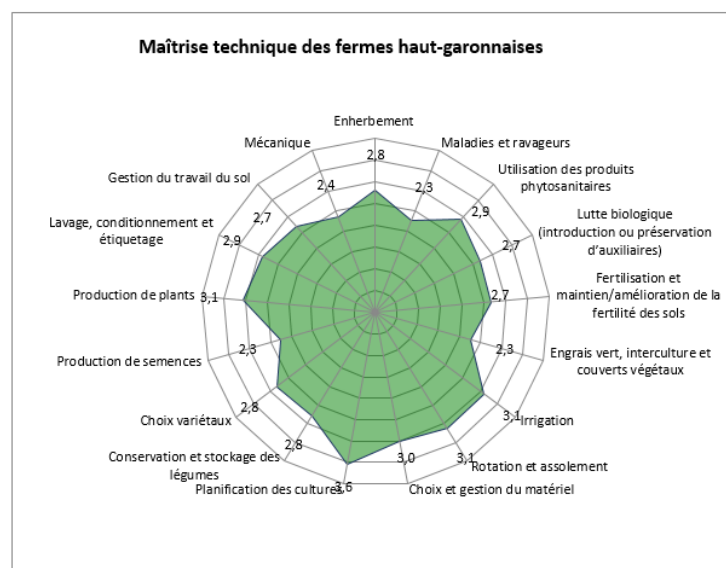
Maîtrise technique des fermes haut-garonnaises

Enherbement
2,8
Maladies et ravageurs
2,3
Utilisation des produits phytosanitaires
2,9
Lutte biologique (introduction ou préservation d'auxiliaires)
2,7
Fertilisation et maintien/amélioration de la fertilité des sols
2,7
Engrais vert, interculture et couverts végétaux
2,3
Irrigation
3,1
Rotation et assolement
3,1
Choix et gestion du matériel
3,0
Planification des cultures
3,6
Conservation et stockage des légumes
2,8
Choix variétaux
2,8
Production de semences
2,3
Production de plants
3,1
Lavage, conditionnement et étiquetage
2,9
Gestion du travail du sol
2,7
Mécanique
2,4